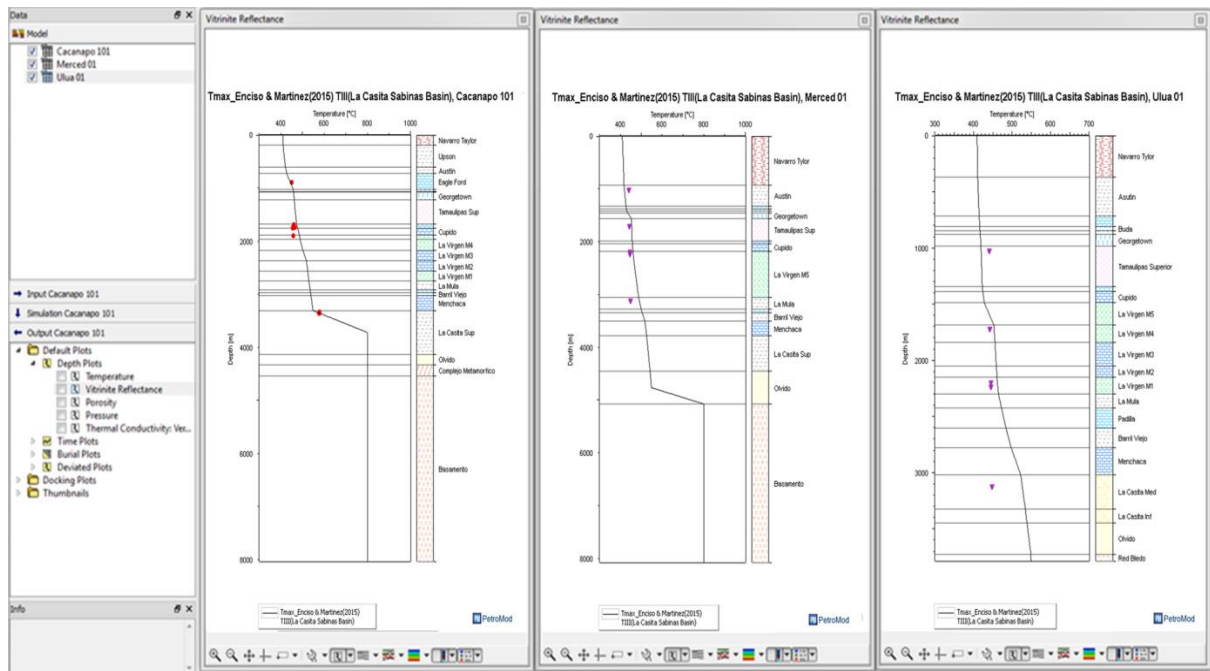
Data

Model

Cacanapo 101

Merced 01

Ulua 01

Input Cacanapo 101

Simulation Cacanapo 101

Output Cacanapo 101

Default Plots

Depth Plots

Temperature

Vitrinite Reflectance

Porosity

Pressure

Thermal Conductivity: Ver...

Time Plots

Burial Plots

Deviated Plots

Docking Plots

Thumbnails

Info

Vitrinite Reflectance

Tmax_Enciso & Martinez(2015) TIII(La Casita Sabinas Basin), Cacanapo 101

Temperature [°C]

400 600 800 1000

Depth [m]

0 2000 4000 6000 8000

Navarro Taylor

Upson

Austin

Eagle Ford

Georgetown

Tamaulipas Sup

Cupido

La Virgen M4

La Virgen M3

La Virgen M2

La Virgen M1

La Mula

Barril Viejo

Menchaca

La Casita Sup

Olvido

Complejo Metamorfico

Basamento

Tmax_Enciso & Martinez(2015) TIII(La Casita Sabinas Basin)

PetroMod

Vitrinite Reflectance

Tmax_Enciso & Martinez(2015) TIII(La Casita Sabinas Basin), Merced 01

Temperature [°C]

400 600 800 1000

Depth [m]

0 2000 4000 6000 8000

Navarro Tylor

Austin

Georgetown

Tamaulipas Sup

Cupido

La Virgen M5

La Mula

Barril Viejo

Menchaca

La Casita Sup

Olvido

Basamento

Tmax_Enciso & Martinez(2015) TIII(La Casita Sabinas Basin)

PetroMod

Vitrinite Reflectance

Tmax_Enciso & Martinez(2015) TIII(La Casita Sabinas Basin), Ulua 01

Temperature [°C]

300 400 500 600 700

Depth [m]

0 1000 2000 3000

Navarro Tylor

Asutin

Buda

Georgetown

Tamaulipas Superior

Cupido

La Virgen M5

La Virgen M4

La Virgen M3

La Virgen M2

La Virgen M1

La Mula

Padilla

Barril Viejo

Menchaca

La Casita Med

La Casita Inf

Olvido

Red Beds

Tmax_Enciso & Martinez(2015) TIII(La Casita Sabinas Basin)

PetroMod